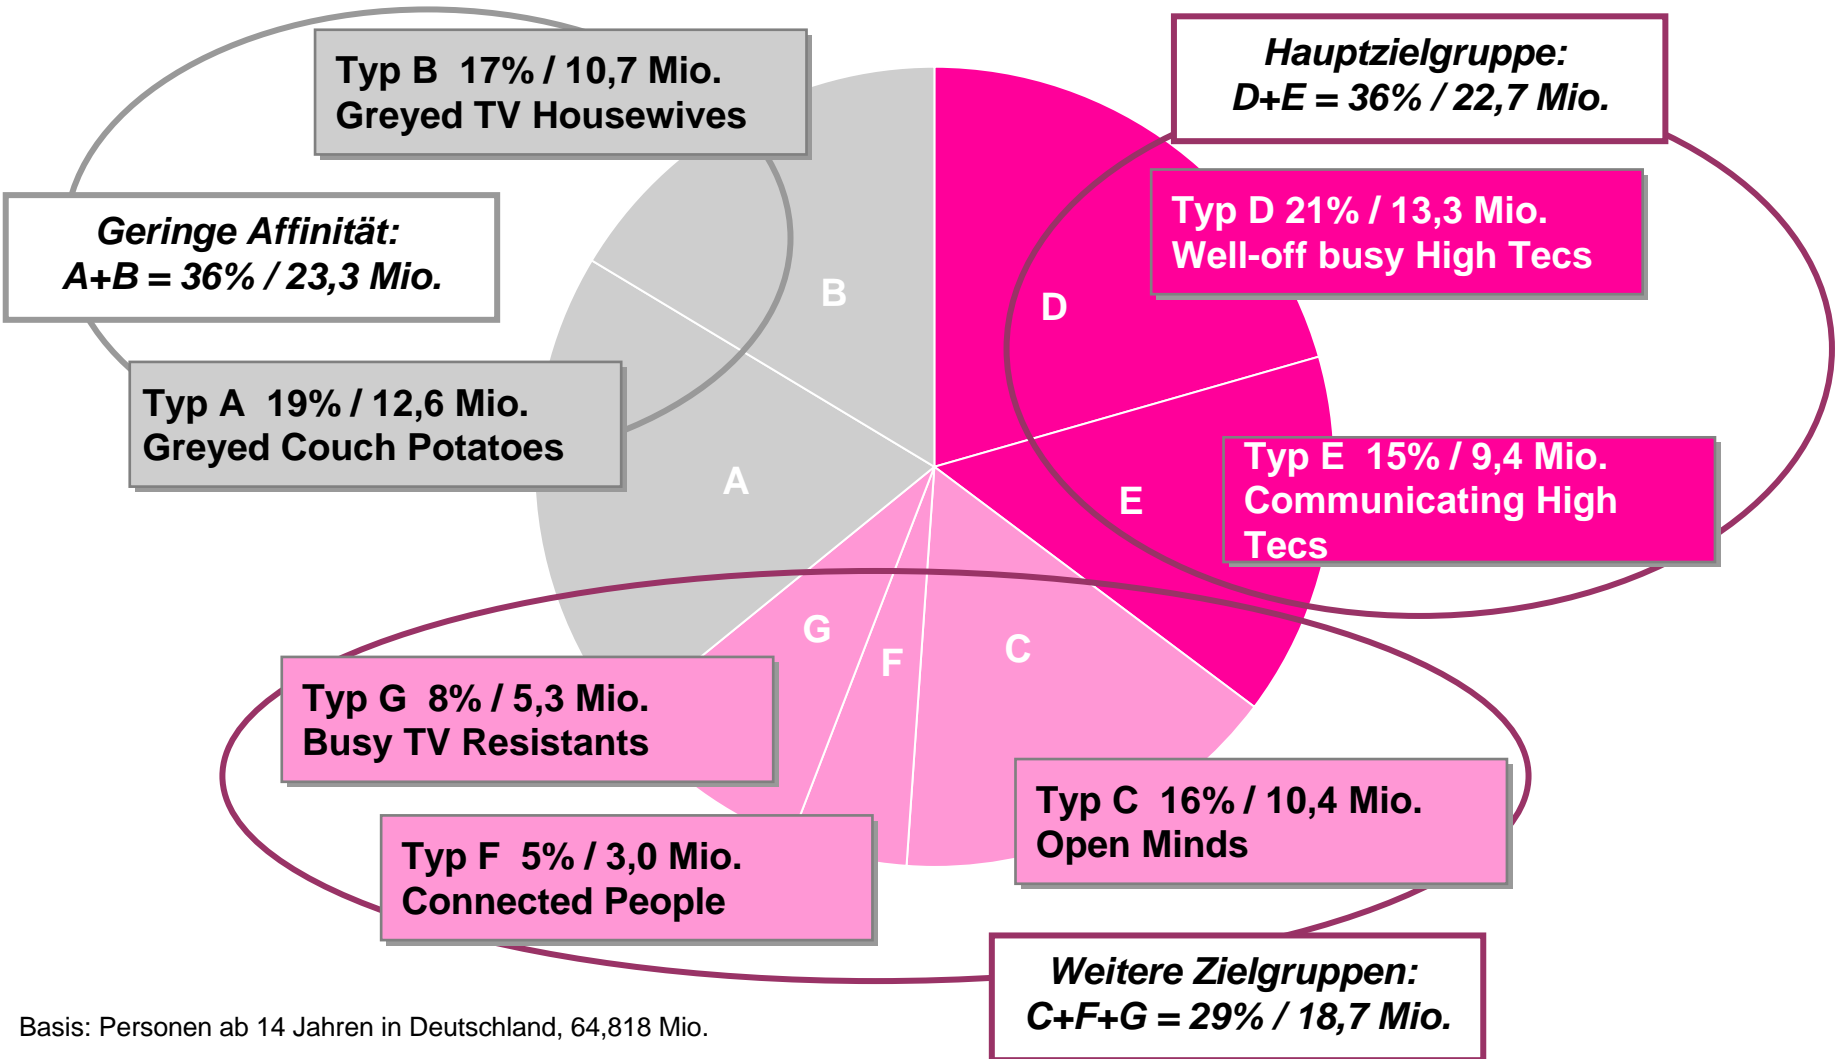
Typ B 17% / 10,7 Mio.
Greyed TV Housewives

Hauptzielgruppe:
D+E = 36% / 22,7 Mio.

Geringe Affinität:
A+B = 36% / 23,3 Mio.

Typ D 21% / 13,3 Mio.
Well-off busy High Tecs

B

D

Typ A 19% / 12,6 Mio.
Greyed Couch Potatoes

Typ E 15% / 9,4 Mio.
Communicating High Tecs

A

E

G

F

C

Typ G 8% / 5,3 Mio.
Busy TV Resistants

Typ C 16% / 10,4 Mio.
Open Minds

Typ F 5% / 3,0 Mio.
Connected People

Weitere Zielgruppen:
C+F+G = 29% / 18,7 Mio.

Basis: Personen ab 14 Jahren in Deutschland, 64,818 Mio.